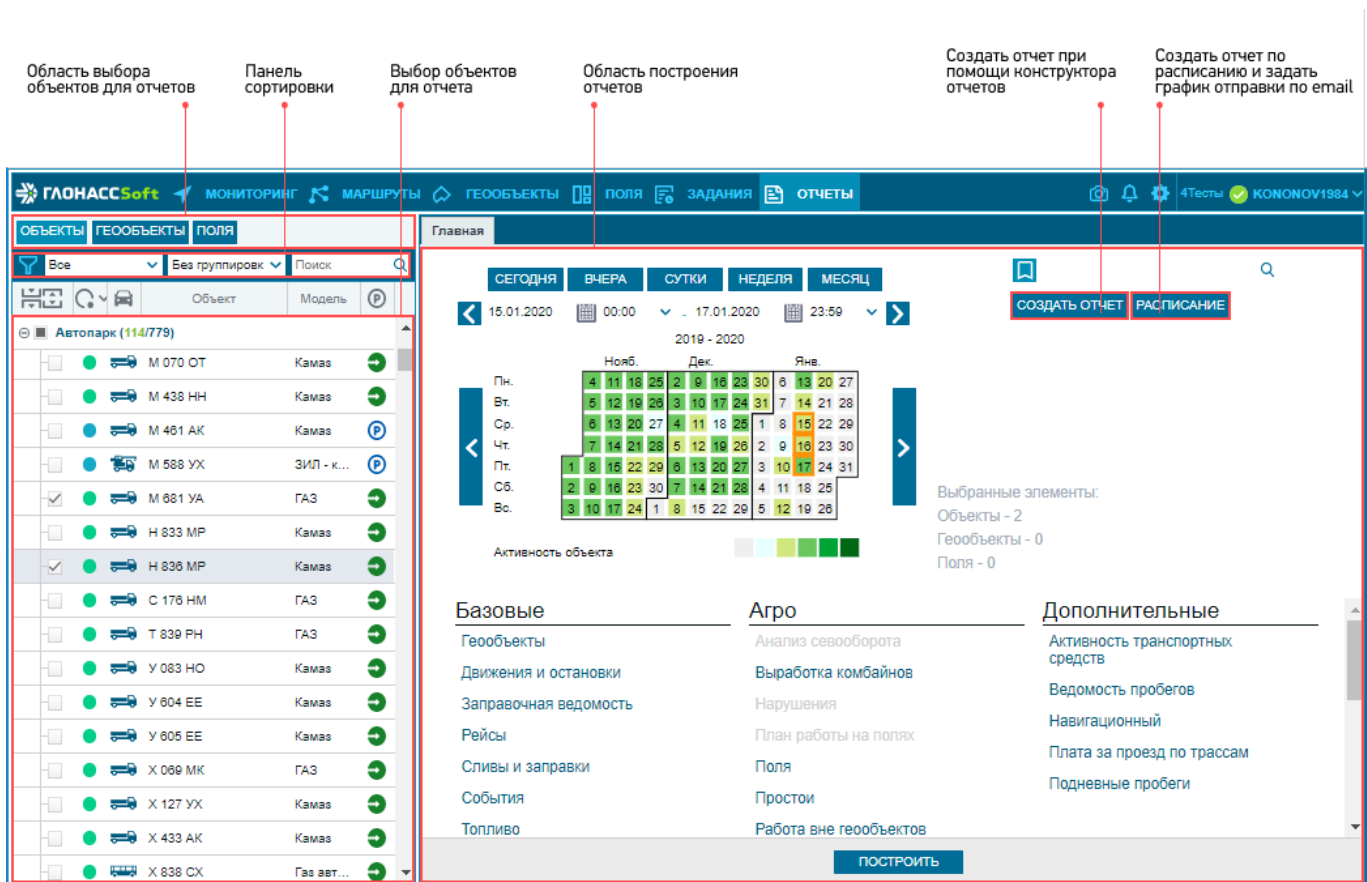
Область выбора объектов для отчетов

Панель сортировки

Выбор объектов для отчета

Область построения отчетов

Создать отчет при помощи конструктора отчетов

Создать отчет по расписанию и задать график отправки по email

ГЛОНАССSoft МОНИТОРИНГ МАРШРУТЫ ГЕООБЪЕКТЫ ПОЛЯ ЗАДАНИЯ ОТЧЕТЫ 4Тесты KONONOV1984

ОБЪЕКТЫ ГЕООБЪЕКТЫ ПОЛЯ

Все | Без группировк | Поиск

Объект | Модель

Автопарк (114/779)

| Объект | Модель |
|---|---|
| М 070 ОТ | Камаз |
| М 438 НН | Камаз |
| М 461 АК | Камаз |
| М 588 УХ | ЗИЛ - к... |
| М 681 УА | ГАЗ |
| Н 833 МР | Камаз |
| Н 836 МР | Камаз |
| С 176 НМ | ГАЗ |
| Т 839 РН | ГАЗ |
| У 083 НО | Камаз |
| У 604 ЕЕ | Камаз |
| У 605 ЕЕ | Камаз |
| Х 069 МК | ГАЗ |
| Х 127 УХ | Камаз |
| Х 433 АК | Камаз |
| Х 838 СХ | Газ авт... |

Главная

СЕГОДНЯ ВЧЕРА СУТКИ НЕДЕЛЯ МЕСЯЦ

15.01.2020 00:00 - 17.01.2020 23:59

СОЗДАТЬ ОТЧЕТ РАСПИСАНИЕ

2019 - 2020

Нояб. Дек. Янв.

| | | | | | | | | | | | | | |
|---|---|---|---|---|---|---|---|---|---|---|---|---|---|
| Пн. | | 4 | 11 | 18 | 25 | 2 | 9 | 16 | 23 | 30 | 6 | 13 | 20 | 27 |
| Вт. | | 5 | 12 | 19 | 26 | 3 | 10 | 17 | 24 | 31 | 7 | 14 | 21 | 28 |
| Ср. | | 6 | 13 | 20 | 27 | 4 | 11 | 18 | 25 | 1 | 8 | 15 | 22 | 29 |
| Чт. | | 7 | 14 | 21 | 28 | 5 | 12 | 19 | 26 | 2 | 9 | 16 | 23 | 30 |
| Пт. | 1 | 8 | 15 | 22 | 29 | 6 | 13 | 20 | 27 | 3 | 10 | 17 | 24 | 31 |
| Сб. | 2 | 9 | 16 | 23 | 30 | 7 | 14 | 21 | 28 | 4 | 11 | 18 | 25 | |
| Вс. | 3 | 10 | 17 | 24 | 1 | 8 | 15 | 22 | 29 | 5 | 12 | 19 | 26 | |

Активность объекта

Выбранные элементы:
Объекты - 2
Геообъекты - 0
Поля - 0

Базовые
Геообъекты
Движения и остановки
Заправочная ведомость
Рейсы
Сливы и заправки
События
Топливо

Агро
Анализ севооборота
Выработка комбайнов
Нарушения
План работы на полях
Поля
Простои
Работа вне геообъектов

Дополнительные
Активность транспортных средств
Ведомость пробегов
Навигационный
Плата за проезд по трассам
Подневные пробеги

ПОСТРОИТЬ